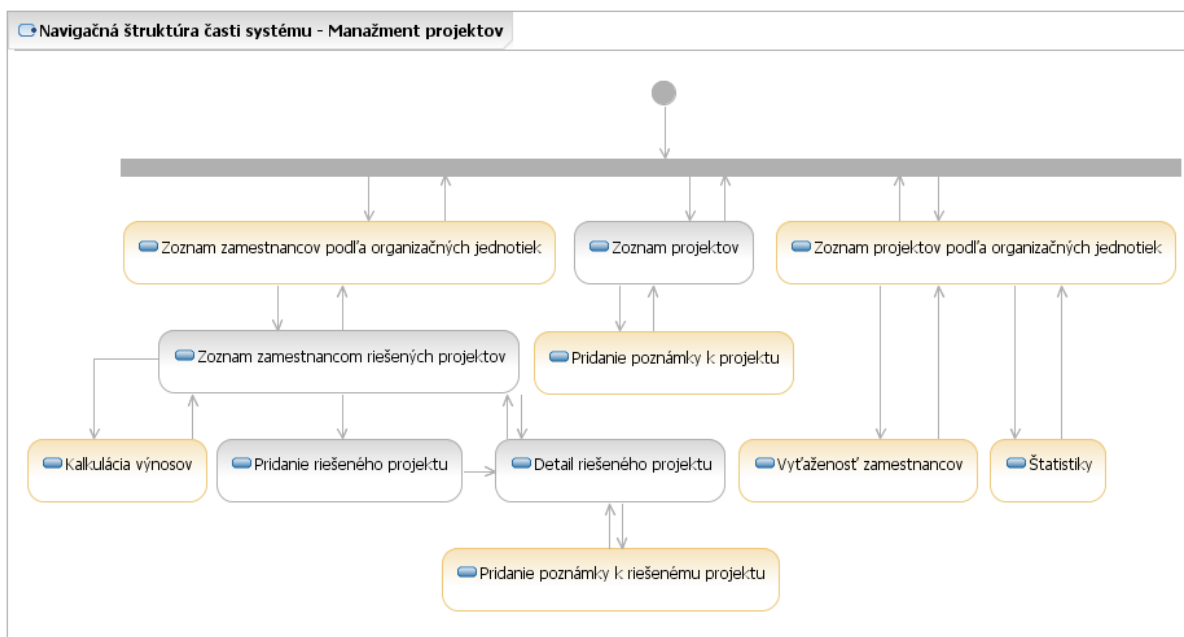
Navigačná štruktúra časti systému - Manažment projektov

Zoznam zamestnancov podľa organizačných jednotiek

Zoznam projektov

Zoznam projektov podľa organizačných jednotiek

Zoznam zamestnancom riešených projektov

Pridanie poznámky k projektu

Kalkulácia výnosov

Pridanie riešeného projektu

Detail riešeného projektu

Vyťaženosť zamestnancov

Štatistiky

Pridanie poznámky k riešenému projektu